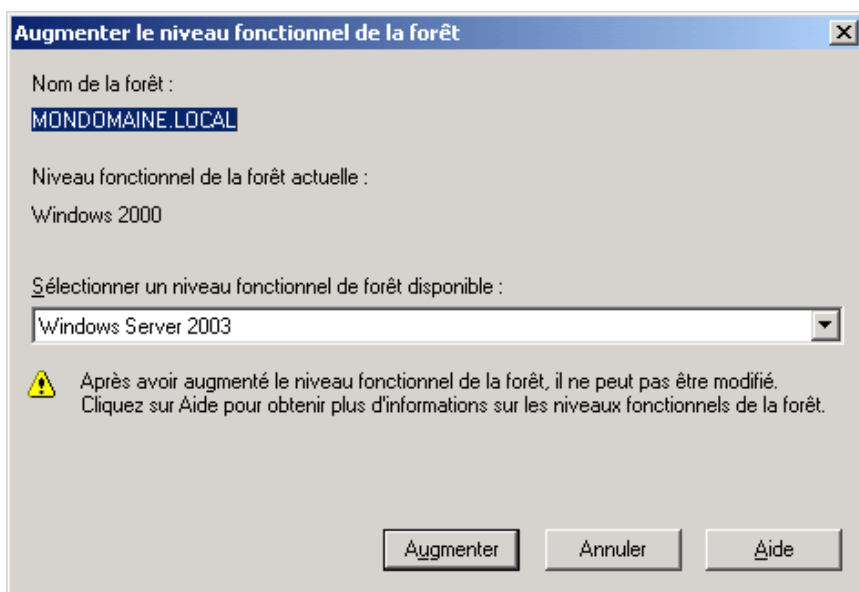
Augmenter le niveau fonctionnel de la forêt

×

Nom de la forêt :

MONDOMAINE.LOCAL

Niveau fonctionnel de la forêt actuelle :

Windows 2000

Sélectionner un niveau fonctionnel de forêt disponible :

Windows Server 2003

Après avoir augmenté le niveau fonctionnel de la forêt, il ne peut pas être modifié. Cliquez sur Aide pour obtenir plus d'informations sur les niveaux fonctionnels de la forêt.

Augmenter

Annuler

Aide